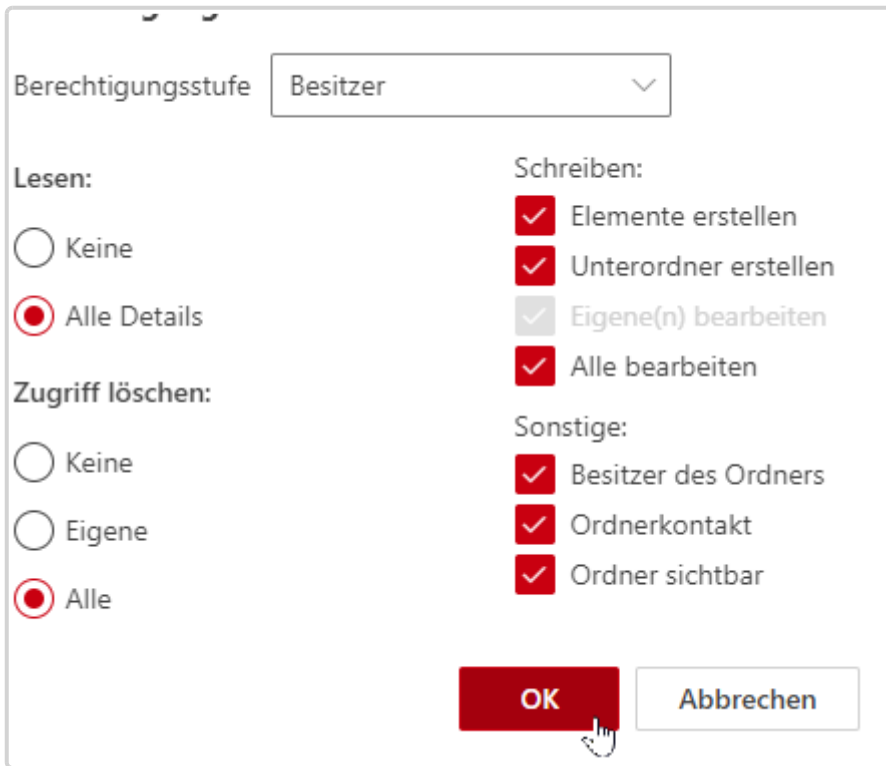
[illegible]

Berechtigungsstufe Besitzer

Lesen:

Keine

Alle Details

Zugriff löschen:

Keine

Eigene

Alle

Schreiben:

Elemente erstellen

Unterordner erstellen

Eigene(n) bearbeiten

Alle bearbeiten

Sonstige:

Besitzer des Ordners

Ordnerkontakt

Ordner sichtbar

OK

Abbrechen